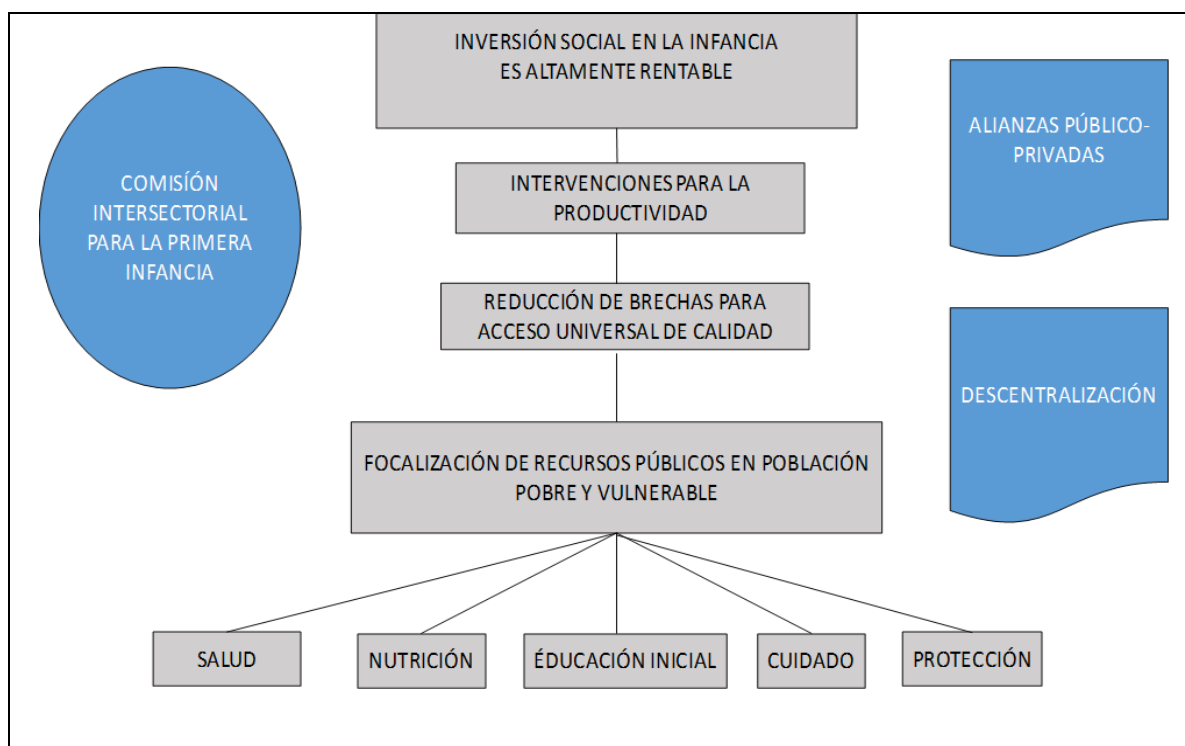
INVERSIÓN SOCIAL EN LA INFANCIA ES ALTAMENTE RENTABLE

COMISIÓN INTERSECTORIAL PARA LA PRIMERA INFANCIA

ALIANZAS PÚBLICO-PRIVADAS

INTERVENCIONES PARA LA PRODUCTIVIDAD

REDUCCIÓN DE BRECHAS PARA ACCESO UNIVERSAL DE CALIDAD

DESCENTRALIZACIÓN

FOCALIZACIÓN DE RECURSOS PÚBLICOS EN POBLACIÓN POBRE Y VULNERABLE

SALUD

NUTRICIÓN

ÉDUCACIÓN INICIAL

CUIDADO

PROTECCIÓN